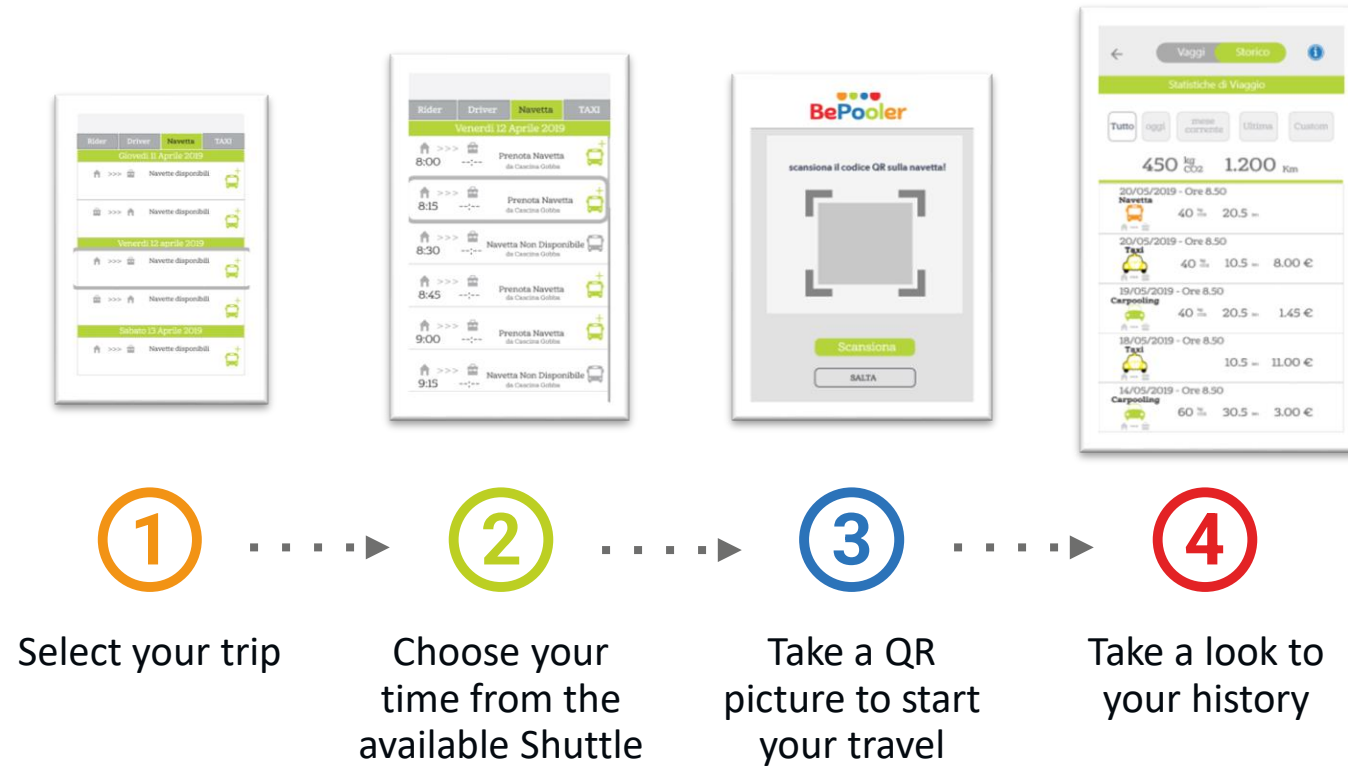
Rider Driver Navetta TAXI
Giovedì 11 Aprile 2019
>>> Navette disponibili
>>> Navette disponibili
Venerdì 12 aprile 2019
>>> Navette disponibili
>>> Navette disponibili
Sabato 13 Aprile 2019
>>> Navette disponibili

Rider Driver Navetta TAXI
Venerdì 12 Aprile 2019
>>> 8:00 --:-- Prenota Navetta da Cascina Gobba
>>> 8:15 --:-- Prenota Navetta da Cascina Gobba
>>> 8:30 --:-- Navetta Non Disponibile da Cascina Gobba
>>> 8:45 --:-- Prenota Navetta da Cascina Gobba
>>> 9:00 --:-- Prenota Navetta da Cascina Gobba
>>> 9:15 --:-- Navetta Non Disponibile da Cascina Gobba

BePooler
scansiona il codice QR sulla navetta!
Scansiona
SALTA

Vaggi Storico
Statistiche di Viaggio
Tutto oggi mese corrente Ultima Custom
450 $\frac{kg}{CO_2}$ 1.200 Km
20/05/2019 - Ore 8.50 Navetta 40 20.5
20/05/2019 - Ore 8.50 Taxi 40 10.5 8.00 €
19/05/2019 - Ore 8.50 Carpooling 40 20.5 1.45 €
18/05/2019 - Ore 8.50 Taxi 10.5 11.00 €
14/05/2019 - Ore 8.50 Carpooling 60 30.5 3.00 €

1
2
3
4

Select your trip

Choose your time from the available Shuttle

Take a QR picture to start your travel

Take a look to your history